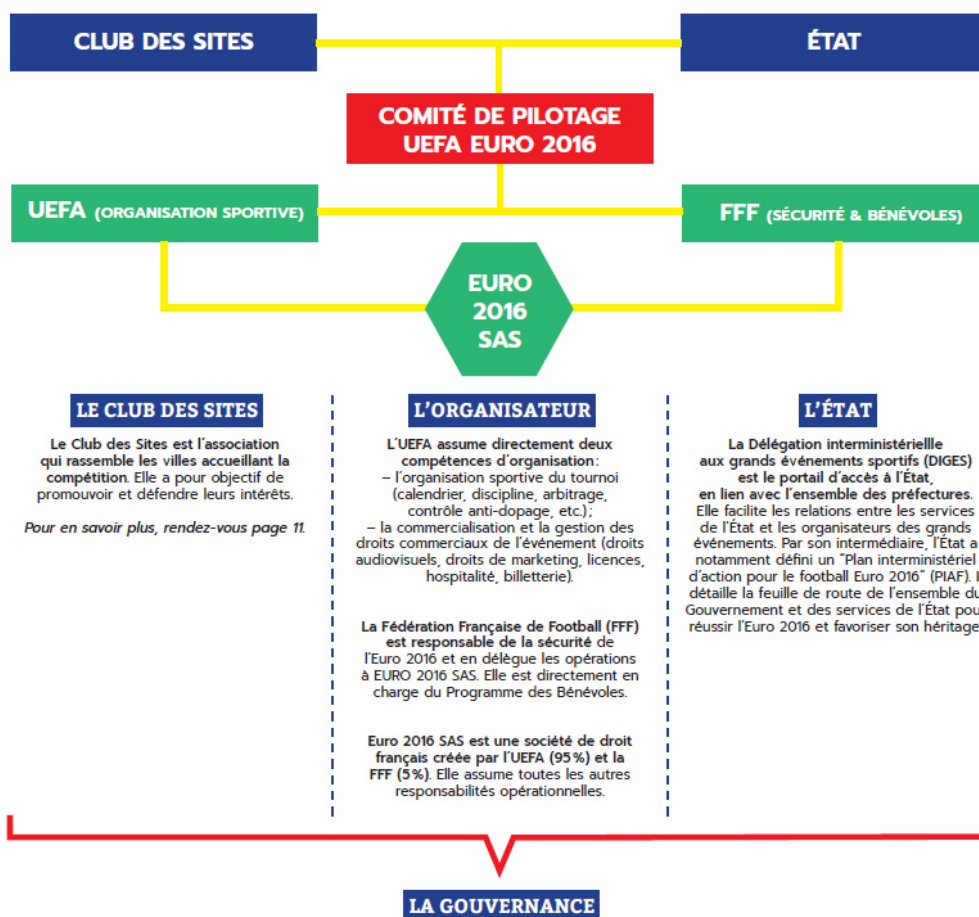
CLUB DES SITES

ÉTAT

COMITÉ DE PILOTAGE UEFA EURO 2016

UEFA (ORGANISATION SPORTIVE)

FFF (SÉCURITÉ & BÉNÉVOLES)

EURO 2016 SAS

LE CLUB DES SITES

Le Club des Sites est l'association qui rassemble les villes accueillant la compétition. Elle a pour objectif de promouvoir et défendre leurs intérêts.

Pour en savoir plus, rendez-vous page 11.

L'ORGANISATEUR

L'UEFA assume directement deux compétences d'organisation:
– l'organisation sportive du tournoi (calendrier, discipline, arbitrage, contrôle anti-dopage, etc.);
– la commercialisation et la gestion des droits commerciaux de l'événement (droits audiovisuels, droits de marketing, licences, hospitalité, billetterie).

La Fédération Française de Football (FFF) est responsable de la sécurité de l'Euro 2016 et en délègue les opérations à EURO 2016 SAS. Elle est directement en charge du Programme des Bénévoles.

Euro 2016 SAS est une société de droit français créée par l'UEFA (95%) et la FFF (5%). Elle assume toutes les autres responsabilités opérationnelles.

L'ÉTAT

La Délégation interministériellle aux grands événements sportifs (DIGES) est le portail d'accès à l'État, en lien avec l'ensemble des préfectures. Elle facilite les relations entre les services de l'État et les organisateurs des grands événements. Par son intermédiaire, l'État a notamment défini un "Plan interministériel d'action pour le football Euro 2016" (PIAF). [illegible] détaille la feuille de route de l'ensemble du Gouvernement et des services de l'État pou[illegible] réussir l'Euro 2016 et favoriser son héritage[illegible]

LA GOUVERNANCE